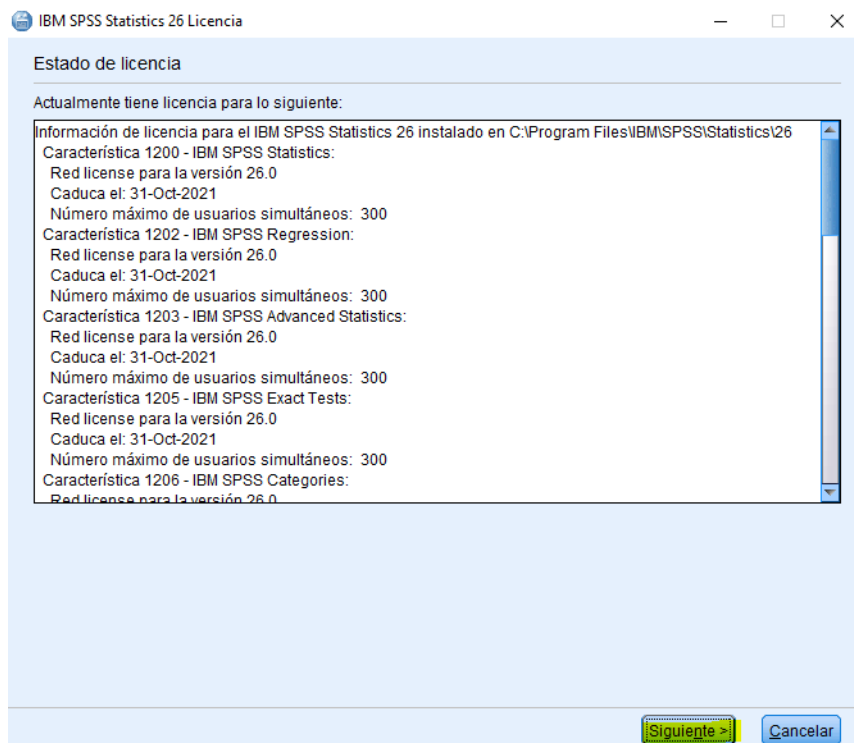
IBM SPSS Statistics 26 Licencia

Estado de licencia

Actualmente tiene licencia para lo siguiente:

Información de licencia para el IBM SPSS Statistics 26 instalado en C:\Program Files\IBM\SPSS\Statistics\26
Característica 1200 - IBM SPSS Statistics:
Red license para la versión 26.0
Caduca el: 31-Oct-2021
Número máximo de usuarios simultáneos: 300
Característica 1202 - IBM SPSS Regression:
Red license para la versión 26.0
Caduca el: 31-Oct-2021
Número máximo de usuarios simultáneos: 300
Característica 1203 - IBM SPSS Advanced Statistics:
Red license para la versión 26.0
Caduca el: 31-Oct-2021
Número máximo de usuarios simultáneos: 300
Característica 1205 - IBM SPSS Exact Tests:
Red license para la versión 26.0
Caduca el: 31-Oct-2021
Número máximo de usuarios simultáneos: 300
Característica 1206 - IBM SPSS Categories:
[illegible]

Siguiente >
Cancelar